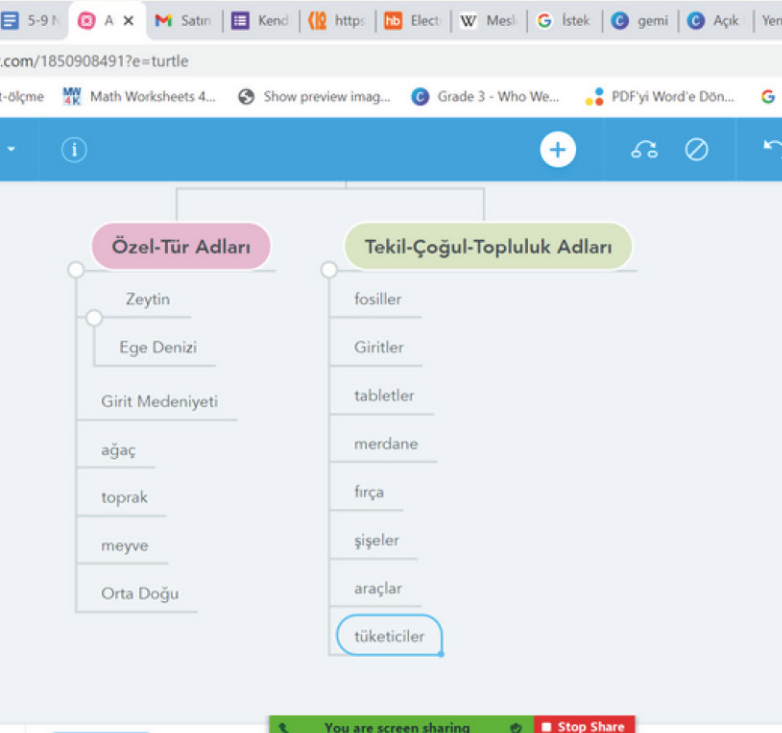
5-9 | A × | Satın | Kend | https | Elect | Mesl | İstek | gemi | Açık | Yen

.com/1850908491?e=turtle

t-ölçme | Math Worksheets 4... | Show preview imag... | Grade 3 - Who We... | PDF'yi Word'e Dön...

Özel-Tür Adları

Zeytin

Ege Denizi

Girit Medeniyeti

ağaç

toprak

meyve

Orta Doğu

Tekil-Çoğul-Topluluk Adları

fosiller

Giritler

tabletler

merdane

fırça

şişeler

araçlar

tüketiciler

You are screen sharing

Stop Share